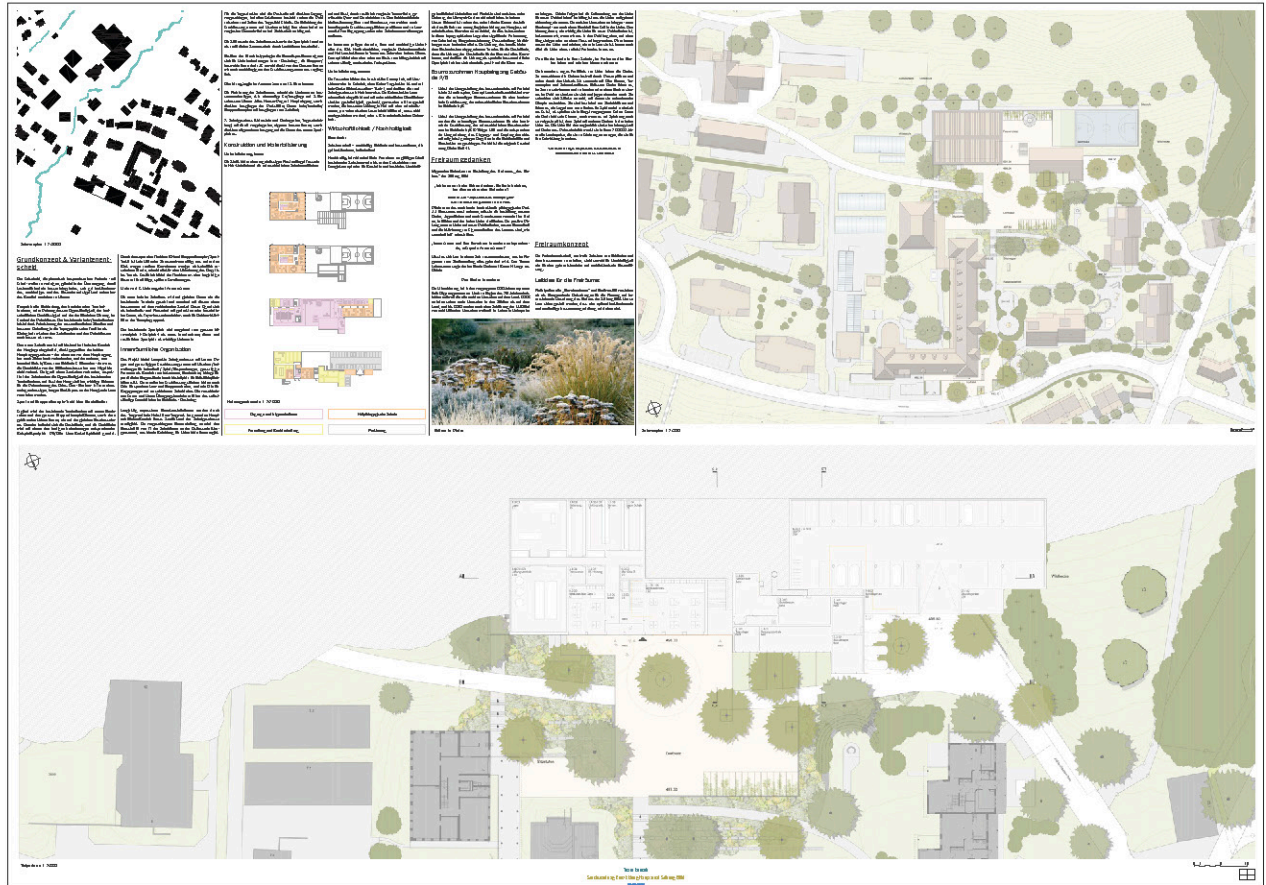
Schwarzplan 1:2000

Grundkonzept & Variantenentscheid

Konstruktion und Materialisierung

Innenräumliche Organisation

Bauten zum Hauptsitz ggf. Gebäude 1/3

Freiraumgedanken

Freiraumkonzept

Leitbilder für die Freiräume

Materialität / Nachhaltigkeit

Holzgrundriss 1:200

Bild aus: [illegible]

Situation 1:500

Teilplan 1:200

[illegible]